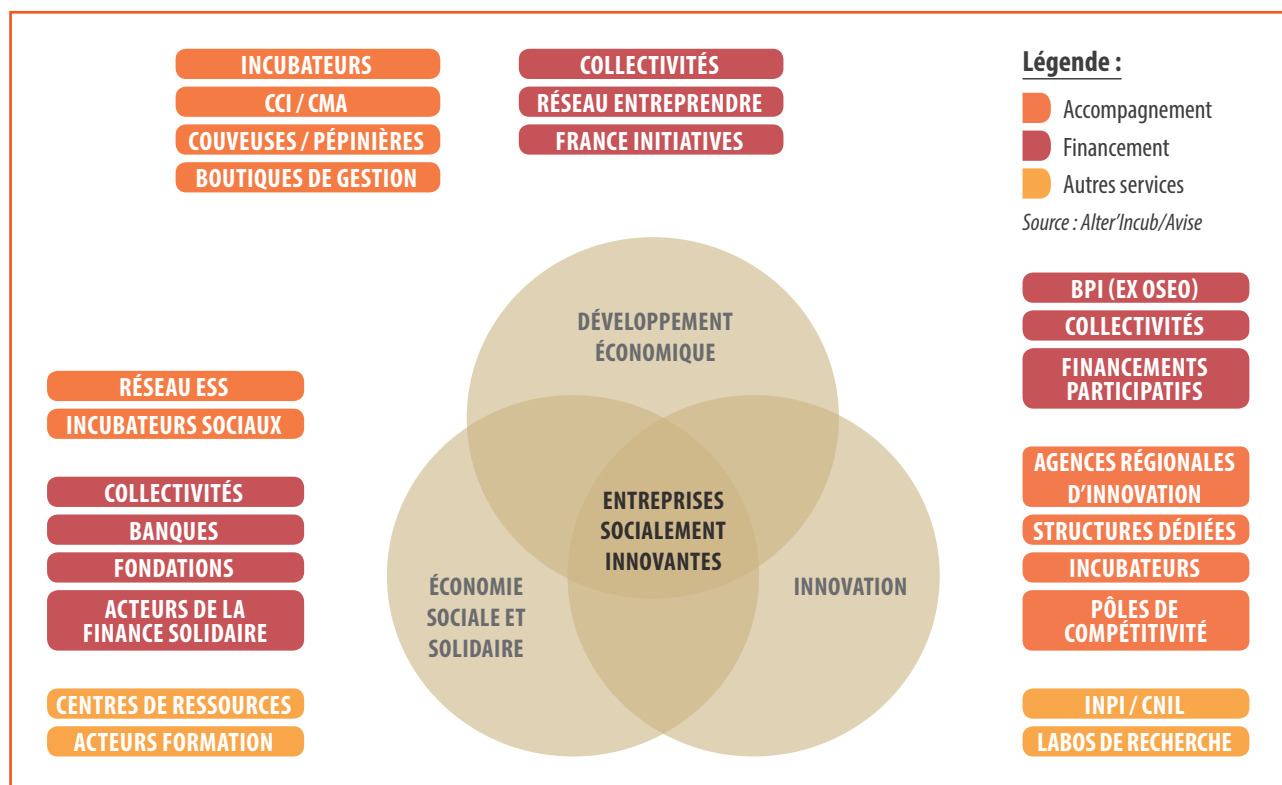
INCUBATEURS
CCI / CMA
COUVEUSES / PÉPINIÈRES
BOUTIQUES DE GESTION

COLLECTIVITÉS
RÉSEAU ENTREPRENDRE
FRANCE INITIATIVES

Légende :
Accompagnement
Financement
Autres services
Source : Alter'Incub/Avise

BPI (EX OSEO)
COLLECTIVITÉS
FINANCEMENTS PARTICIPATIFS

RÉSEAU ESS
INCUBATEURS SOCIAUX

COLLECTIVITÉS
BANQUES
FONDATIONS
ACTEURS DE LA FINANCE SOLIDAIRE

CENTRES DE RESSOURCES
ACTEURS FORMATION

DÉVELOPPEMENT ÉCONOMIQUE

ENTREPRISES SOCIALEMENT INNOVANTES

ÉCONOMIE SOCIALE ET SOLIDAIRE

INNOVATION

AGENCES RÉGIONALES D'INNOVATION
STRUCTURES DÉDIÉES
INCUBATEURS
PÔLES DE COMPÉTITIVITÉ

INPI / CNIL
LABOS DE RECHERCHE